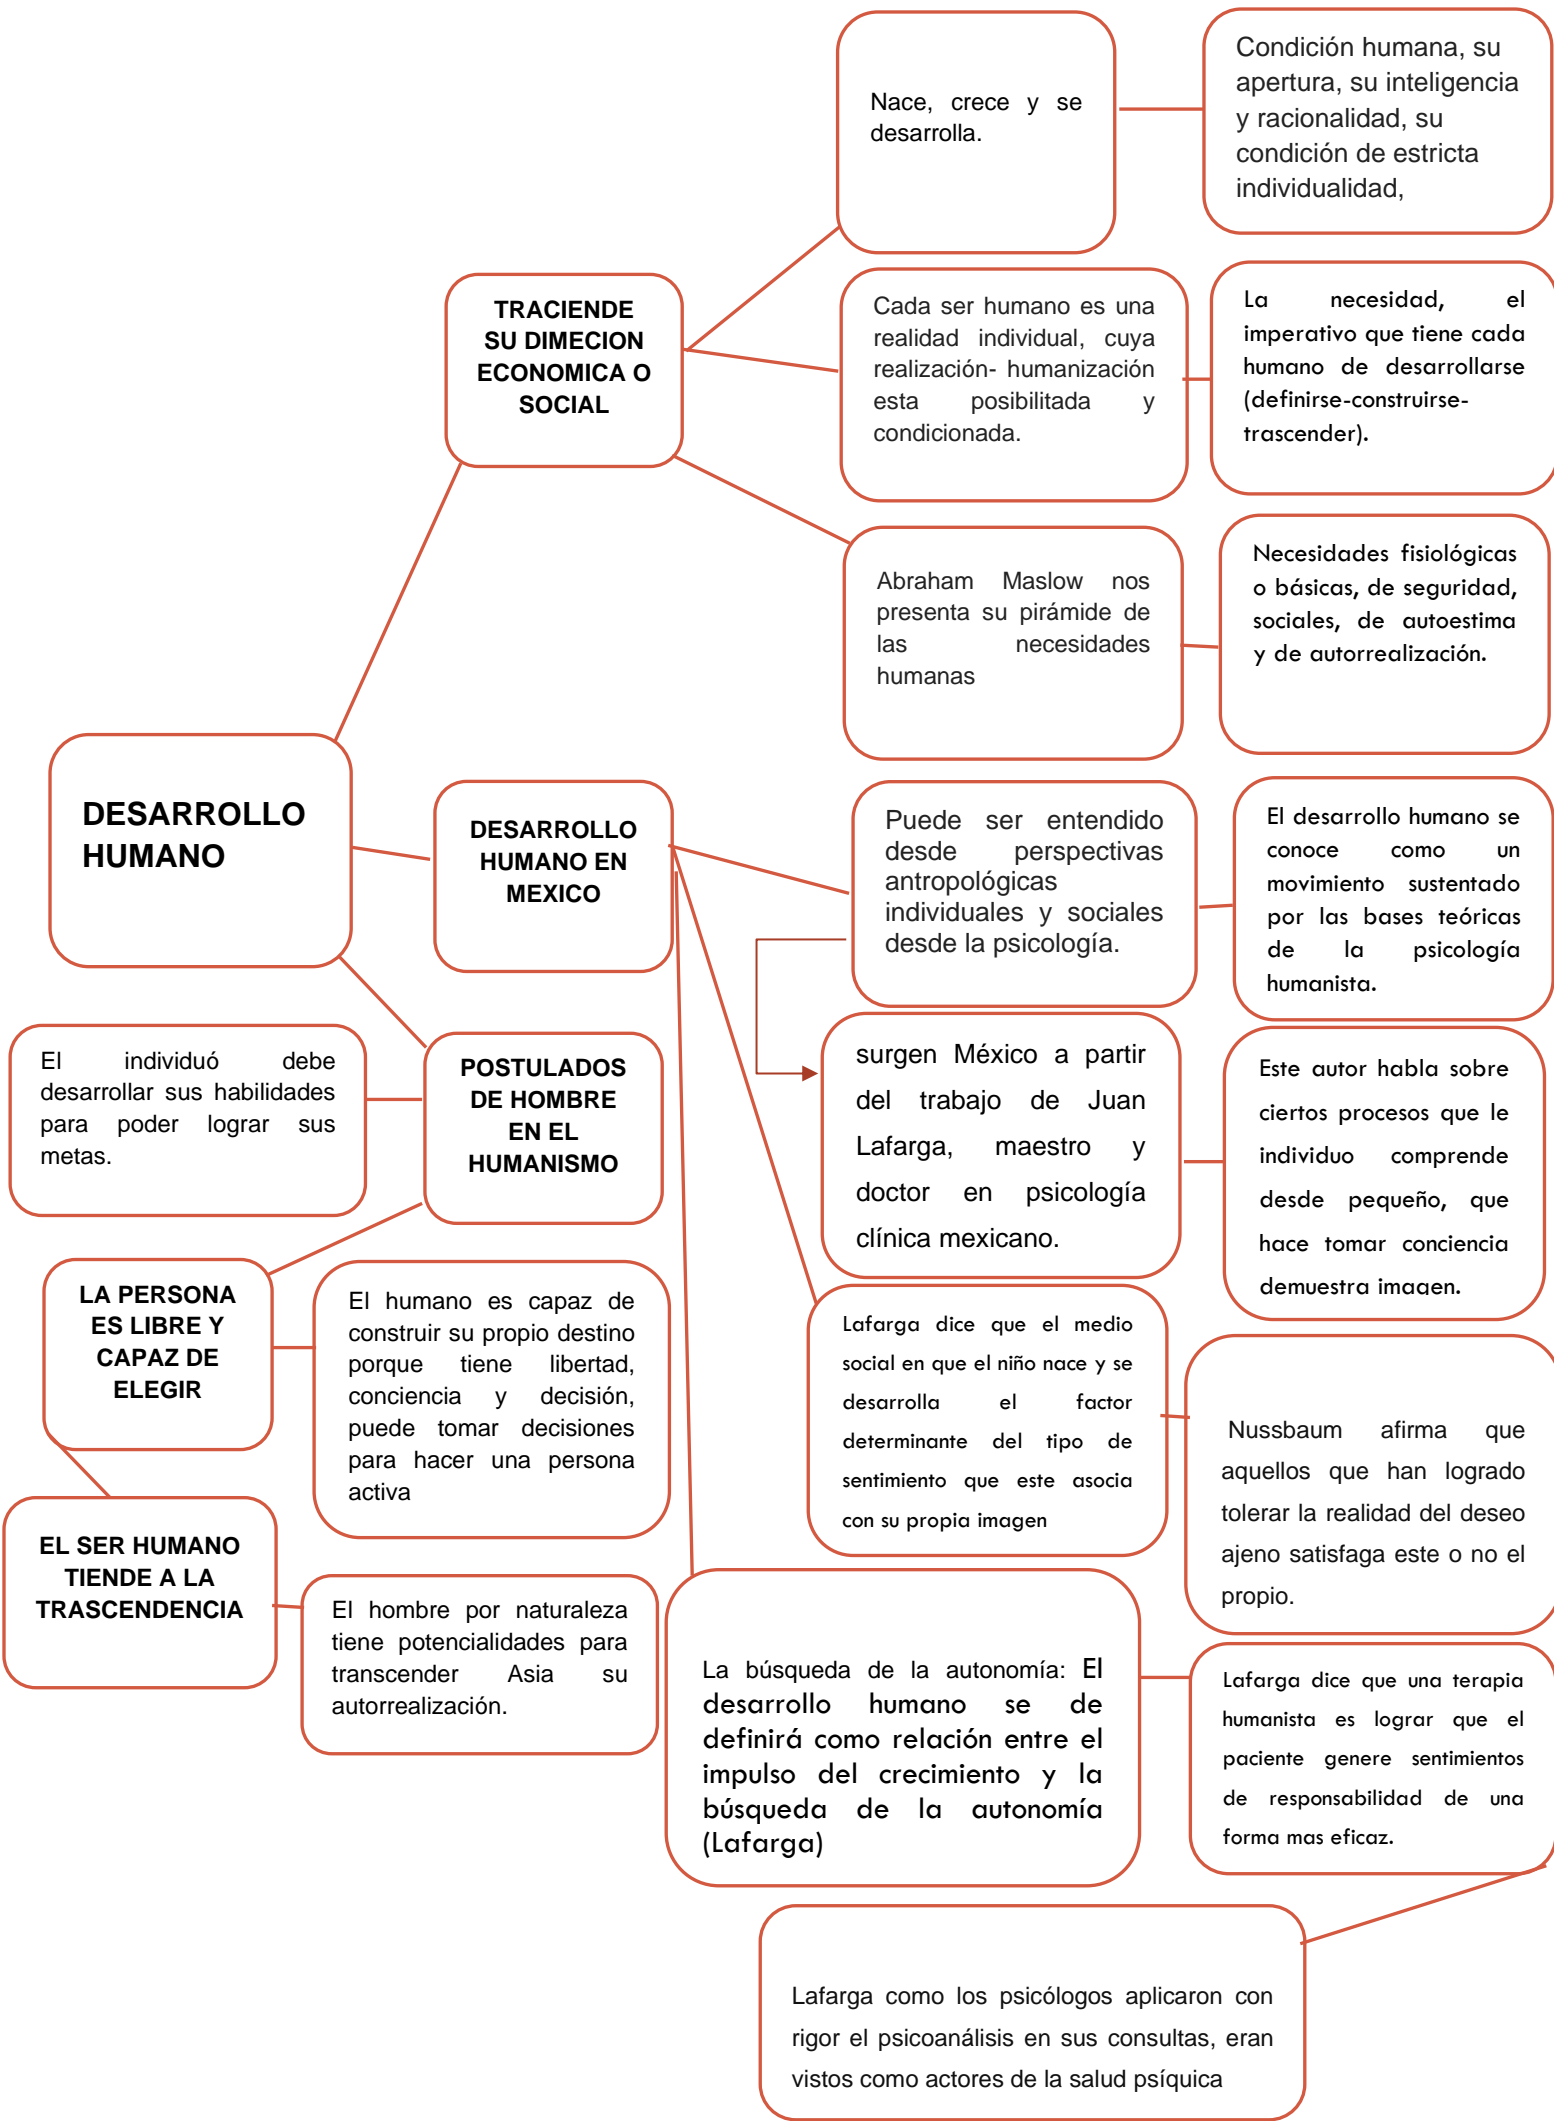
DESARROLLO HUMANO

TRACIENDE SU DIMECION ECONOMICA O SOCIAL

Nace, crece y se desarrolla.

Condición humana, su apertura, su inteligencia y racionalidad, su condición de estricta individualidad,

Cada ser humano es una realidad individual, cuya realización- humanización esta posibilitada y condicionada.

La necesidad, el imperativo que tiene cada humano de desarrollarse (definirse-construirse-trascender).

Abraham Maslow nos presenta su pirámide de las necesidades humanas

Necesidades fisiológicas o básicas, de seguridad, sociales, de autoestima y de autorrealización.

DESARROLLO HUMANO EN MEXICO

Puede ser entendido desde perspectivas antropológicas individuales y sociales desde la psicología.

El desarrollo humano se conoce como un movimiento sustentado por las bases teóricas de la psicología humanista.

surgen México a partir del trabajo de Juan Lafarga, maestro y doctor en psicología clínica mexicano.

Este autor habla sobre ciertos procesos que le individuo comprende desde pequeño, que hace tomar conciencia demuestra imagen.

Lafarga dice que el medio social en que el niño nace y se desarrolla el factor determinante del tipo de sentimiento que este asocia con su propia imagen

Nussbaum afirma que aquellos que han logrado tolerar la realidad del deseo ajeno satisfaga este o no el propio.

La búsqueda de la autonomía: El desarrollo humano se de definirá como relación entre el impulso del crecimiento y la búsqueda de la autonomía (Lafarga)

Lafarga dice que una terapia humanista es lograr que el paciente genere sentimientos de responsabilidad de una forma mas eficaz.

Lafarga como los psicólogos aplicaron con rigor el psicoanálisis en sus consultas, eran vistos como actores de la salud psíquica

POSTULADOS DE HOMBRE EN EL HUMANISMO

El individuó debe desarrollar sus habilidades para poder lograr sus metas.

LA PERSONA ES LIBRE Y CAPAZ DE ELEGIR

El humano es capaz de construir su propio destino porque tiene libertad, conciencia y decisión, puede tomar decisiones para hacer una persona activa

EL SER HUMANO TIENDE A LA TRASCENDENCIA

El hombre por naturaleza tiene potencialidades para transcender Asia su autorrealización.